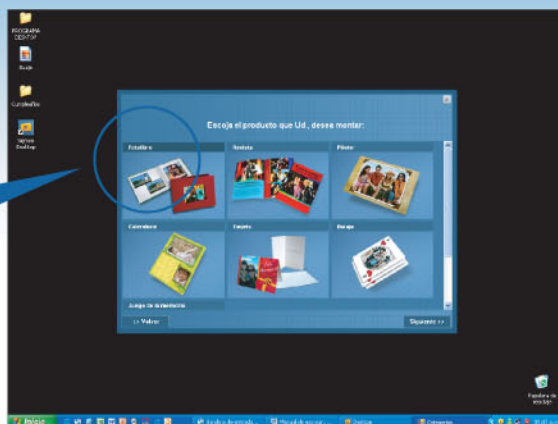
PROGRAMA DESKTOP

Scale

Cumpleaños

Sigma Desktop

Escoja el producto que Ud., desea montar:

Fotolibro

Revista

Póster

Calendario

Tarjeta

Baraja

Juego de la memoria

<< Volver

Siguiente >>

Papelera de reciclaje

Inicio

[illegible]

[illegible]

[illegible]

Calendario